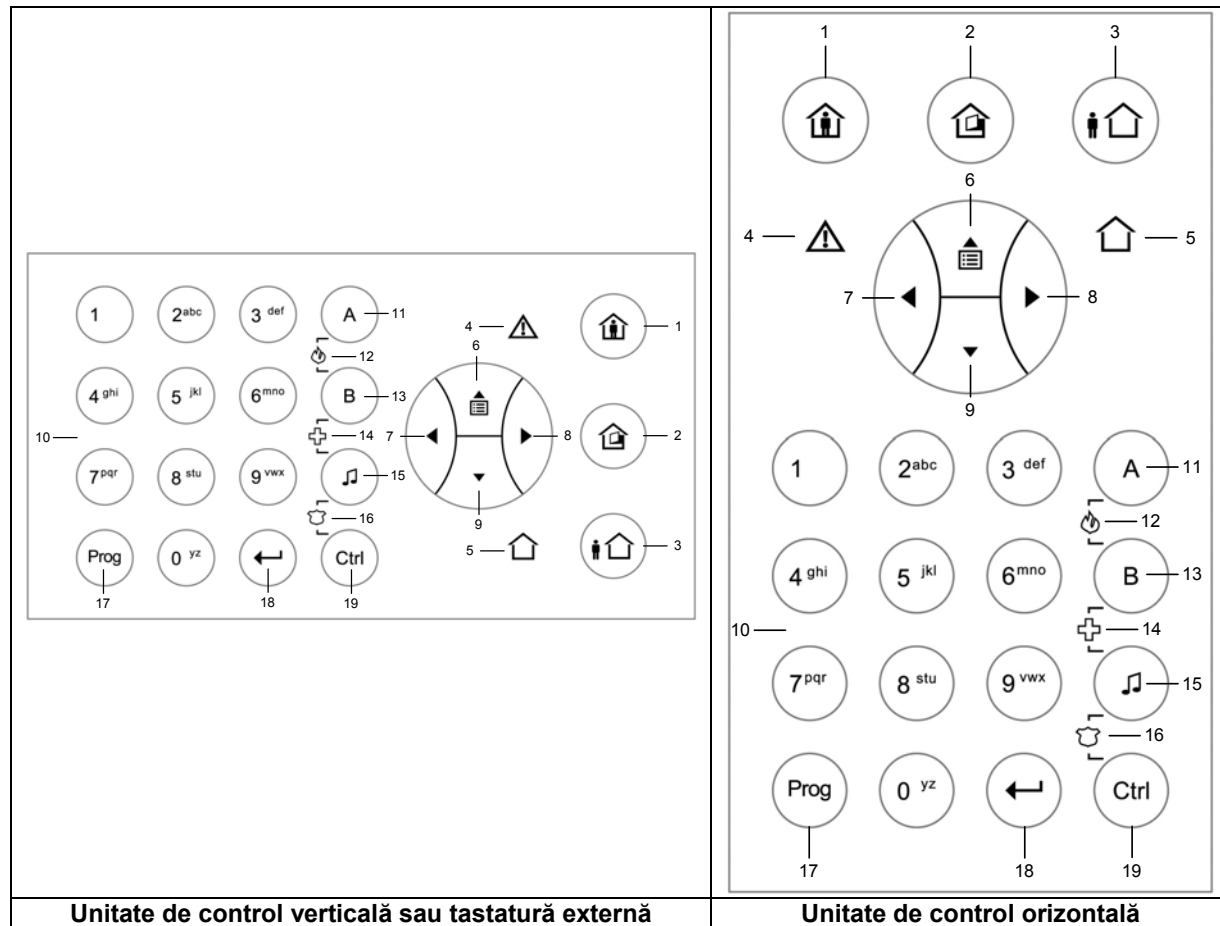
| 1 2abc 3 def A 11 4 6 1 12 4 ghi 5 jkl 6mno B 13 10 14 7 8 2 7pqr 8 stu 9 vwx 15 16 9 Prog 0 yz Ctrl 5 3 17 18 19 | 1 2 3 6 4 5 7 8 9 1 2abc 3 def A 11 12 4 ghi 5 jkl 6mno B 13 10 14 7pqr 8 stu 9 vwx 15 16 Prog 0 yz Ctrl 17 18 19 |
|---|---|
| **Unitate de control verticală sau tastatură externă** | **Unitate de control orizontală** |